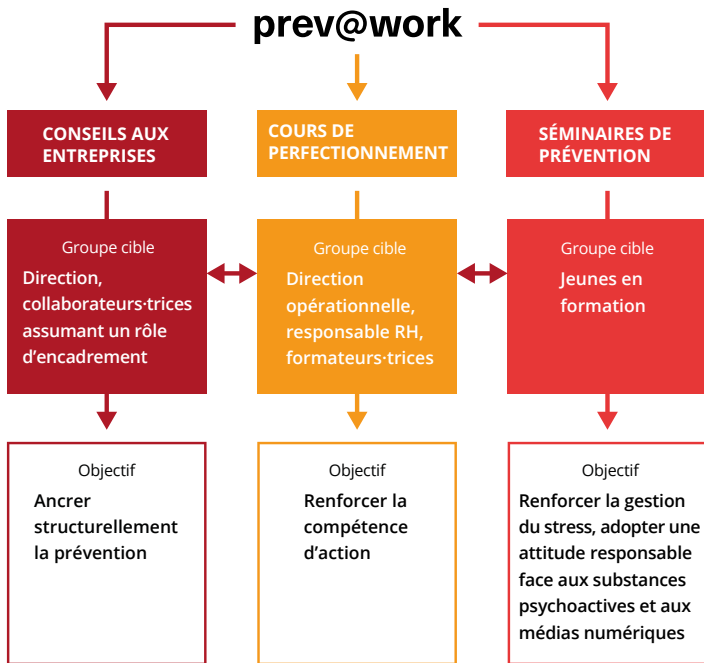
prev@work

CONSEILS AUX ENTREPRISES

COURS DE PERFECTIONNEMENT

SÉMINAIRES DE PRÉVENTION

Groupe cible
Direction, collaborateurs·trices assumant un rôle d'encadrement

Groupe cible
Direction opérationnelle, responsable RH, formateurs·trices

Groupe cible
Jeunes en formation

Objectif
Ancrer structurellement la prévention

Objectif
Renforcer la compétence d'action

Objectif
Renforcer la gestion du stress, adopter une attitude responsable face aux substances psychoactives et aux médias numériques